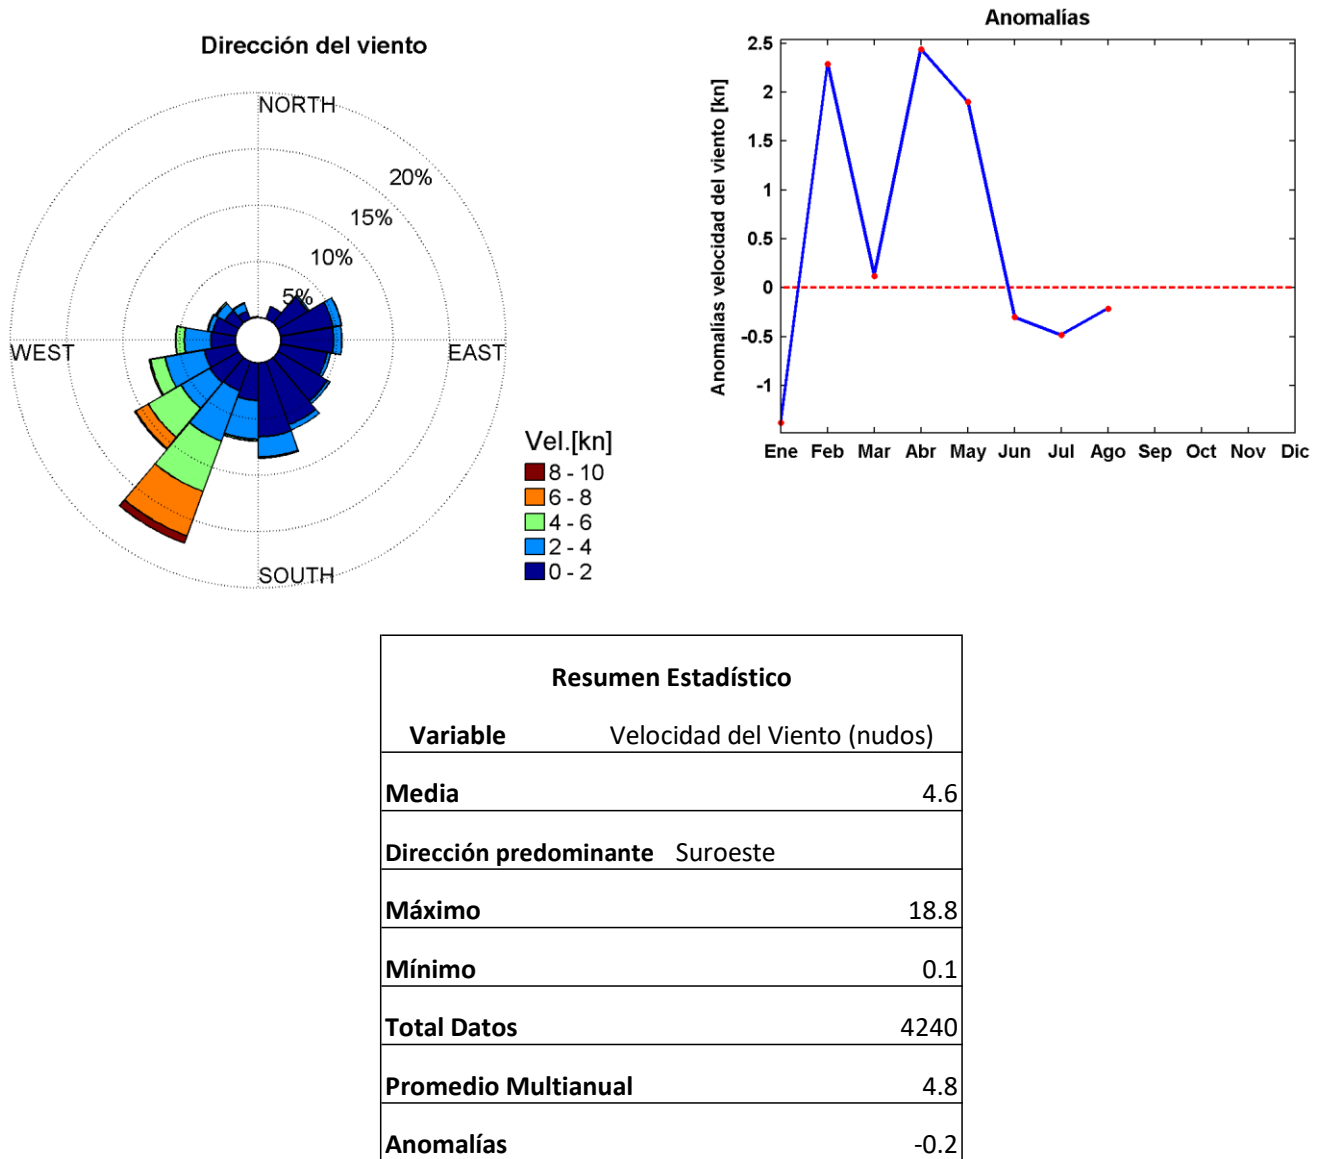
Dirección del viento

NORTH
20%
15%
10%
5%
WEST
EAST
SOUTH

Vel.[kn]
8 - 10
6 - 8
4 - 6
2 - 4
0 - 2

Anomalías

Anomalías velocidad del viento [kn]

2.5
2
1.5
1
0.5
0
-0.5
-1

Ene Feb Mar Abr May Jun Jul Ago Sep Oct Nov Dic

| Resumen Estadístico | |
|---|---|
| Variable | Velocidad del Viento (nudos) |
| Media | 4.6 |
| Dirección predominante | Suroeste |
| Máximo | 18.8 |
| Mínimo | 0.1 |
| Total Datos | 4240 |
| Promedio Multianual | 4.8 |
| Anomalías | -0.2 |